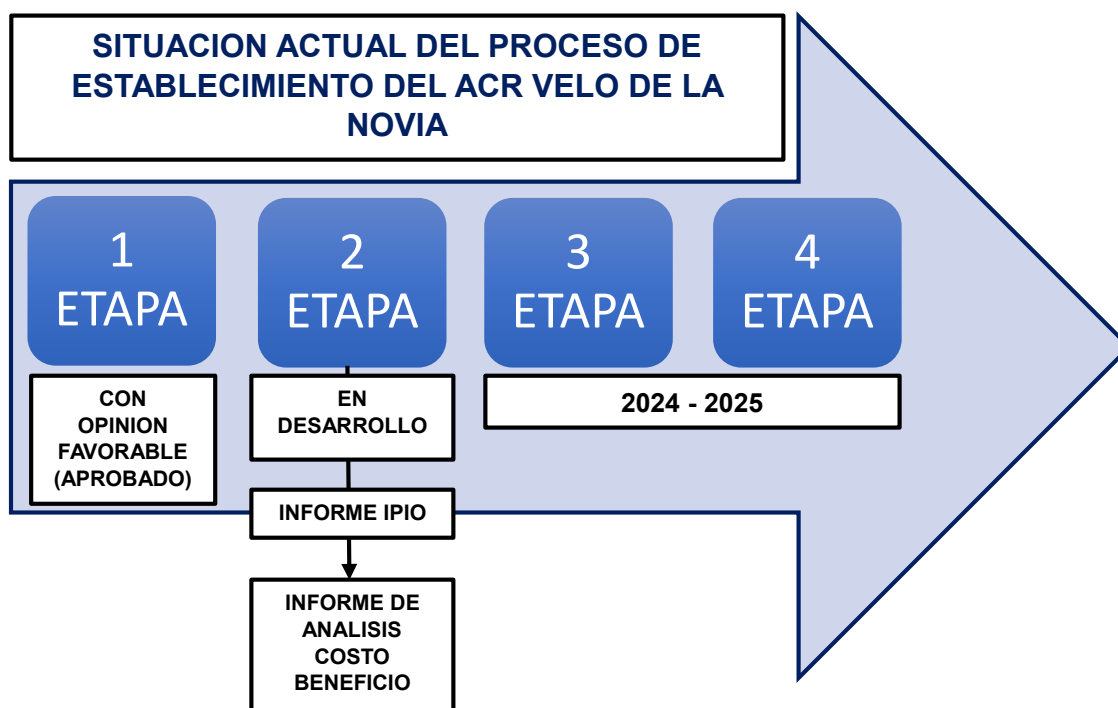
SITUACION ACTUAL DEL PROCESO DE ESTABLECIMIENTO DEL ACR VELO DE LA NOVIA

1 ETAPA

2 ETAPA

3 ETAPA

4 ETAPA

CON OPINION FAVORABLE (APROBADO)

EN DESARROLLO

INFORME IPIO

INFORME DE ANALISIS COSTO BENEFICIO

2024 - 2025